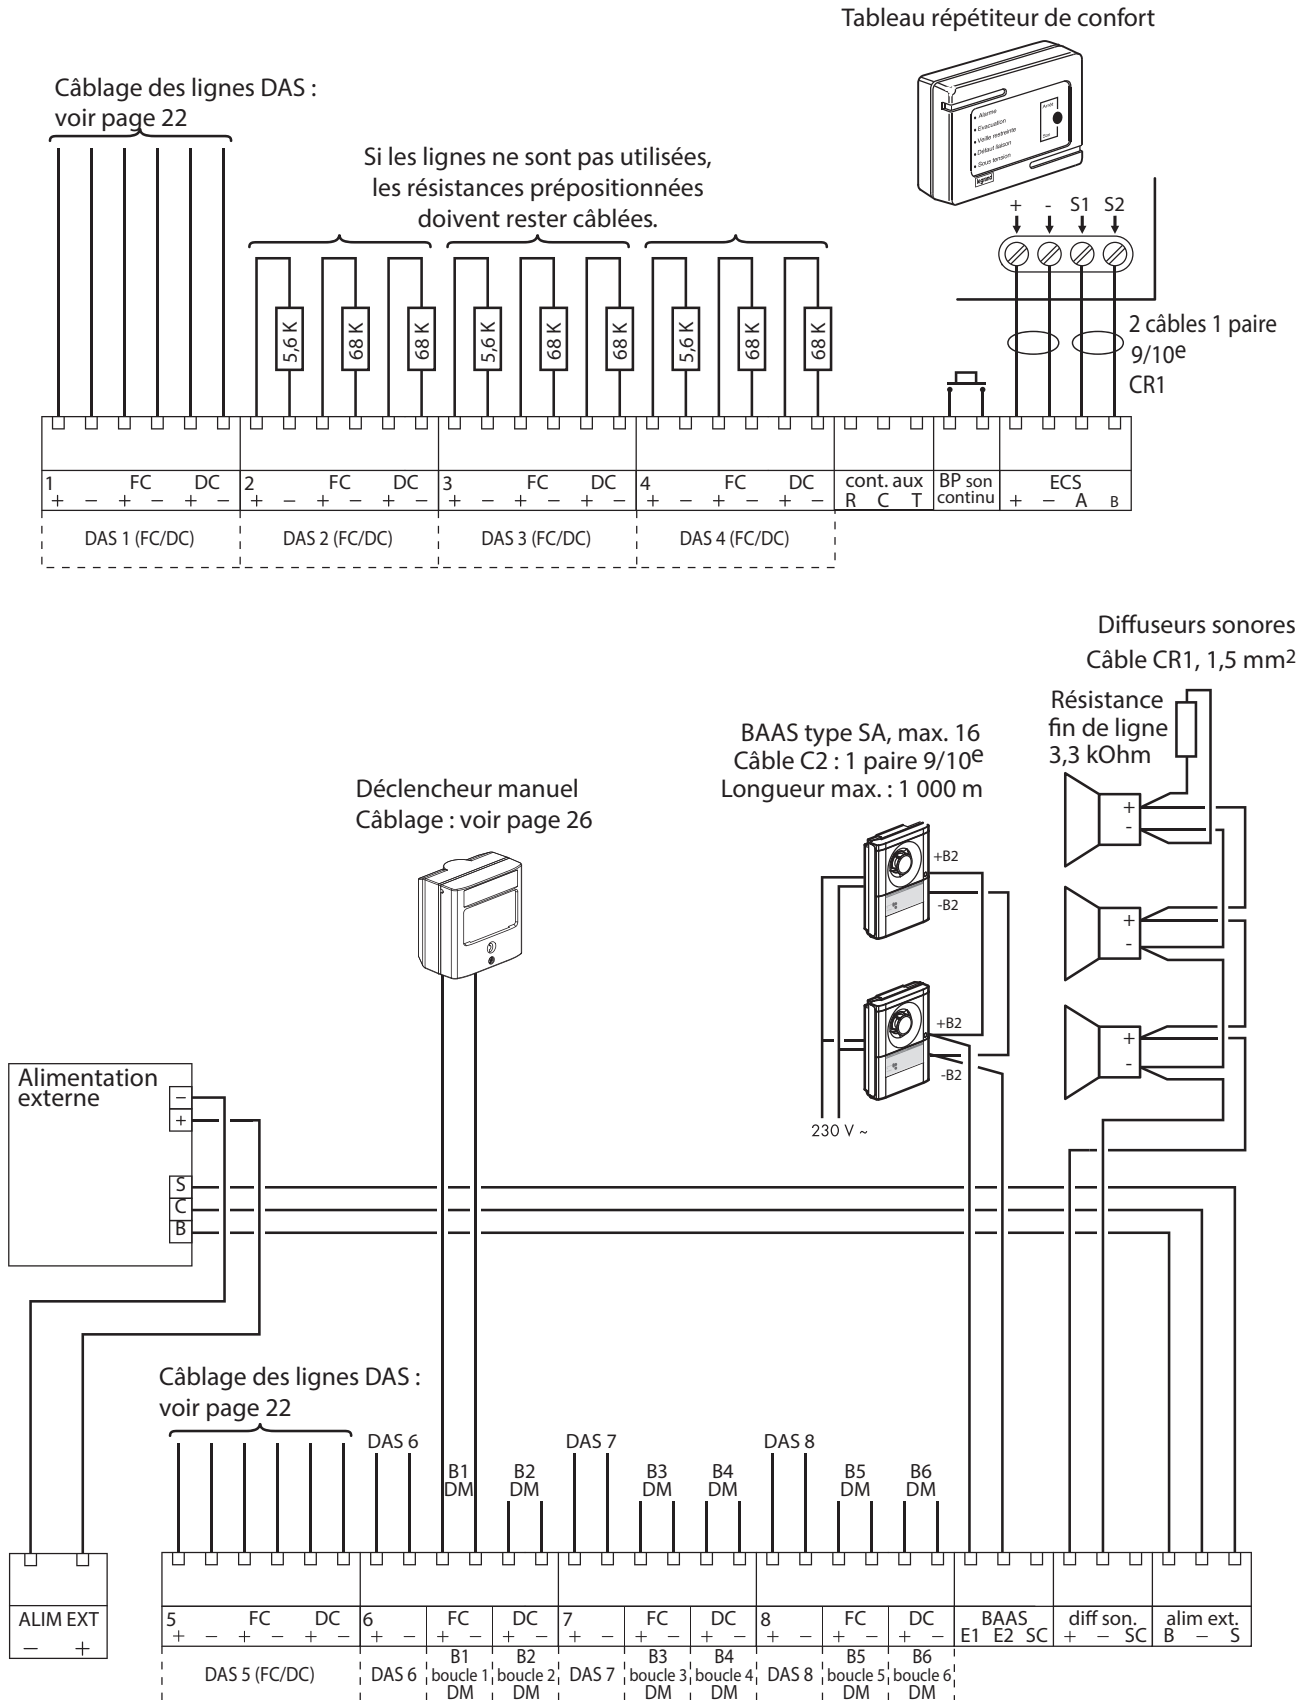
Tableau répétiteur de confort

Alarme
Evacuation
Veille restreinte
Défaut liaison
Sous tension

Câblage des lignes DAS : voir page 22

Si les lignes ne sont pas utilisées, les résistances prépositionnées doivent rester câblées.

+ - S1 S2

5,6 K 68 K 68 K 5,6 K 68 K 68 K 5,6 K 68 K 68 K

2 câbles 1 paire 9/10$^e$ CR1

| 1 + − FC + − DC + − | 2 + − FC + − DC + − | 3 + − FC + − DC + − | 4 + − FC + − DC + − | cont. aux R C T | BP son continu | ECS + − A B |
|---|---|---|---|---|---|---|
| DAS 1 (FC/DC) | DAS 2 (FC/DC) | DAS 3 (FC/DC) | DAS 4 (FC/DC) | | | |

Diffuseurs sonores
Câble CR1, 1,5 mm$^2$

Résistance fin de ligne 3,3 kOhm

BAAS type SA, max. 16
Câble C2 : 1 paire 9/10$^e$
Longueur max. : 1 000 m

Déclencheur manuel
Câblage : voir page 26

+B2
-B2
+B2
-B2
230 V ~

+ -
+ -
+ -

Alimentation externe
−
+
S
C
B

Câblage des lignes DAS : voir page 22

DAS 6
B1 DM
B2 DM
DAS 7
B3 DM
B4 DM
DAS 8
B5 DM
B6 DM

| ALIM EXT − + |
|---|

| 5 + − FC + − DC + − | 6 + − | FC + − | DC + − | 7 + − | FC + − | DC + − | 8 + − | FC + − | DC + − | BAAS E1 E2 SC | diff son. + − SC | alim ext. B − S |
|---|---|---|---|---|---|---|---|---|---|---|---|---|
| DAS 5 (FC/DC) | DAS 6 | B1 boucle 1 DM | B2 boucle 2 DM | DAS 7 | B3 boucle 3 DM | B4 boucle 4 DM | DAS 8 | B5 boucle 5 DM | B6 boucle 6 DM | | | |